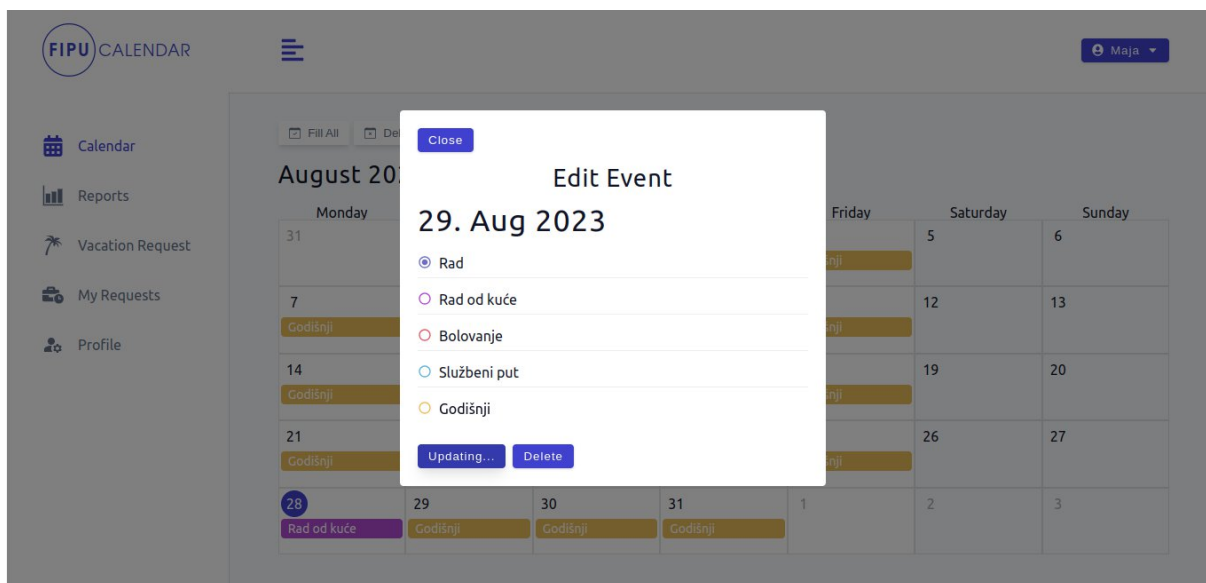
FIPU CALENDAR

Maja

Calendar
Reports
Vacation Request
My Requests
Profile

Fill All
De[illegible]

August 20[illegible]

| Monday | | | | Friday | Saturday | Sunday |
|---|---|---|---|---|---|---|
| 31 | | | | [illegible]šnji | 5 | 6 |
| 7 Godišnji | | | | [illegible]šnji | 12 | 13 |
| 14 Godišnji | | | | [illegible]šnji | 19 | 20 |
| 21 Godišnji | | | | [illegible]šnji | 26 | 27 |
| 28 Rad od kuće | 29 Godišnji | 30 Godišnji | 31 Godišnji | 1 | 2 | 3 |

Close

Edit Event

29. Aug 2023

Rad
Rad od kuće
Bolovanje
Službeni put
Godišnji

Updating...
Delete